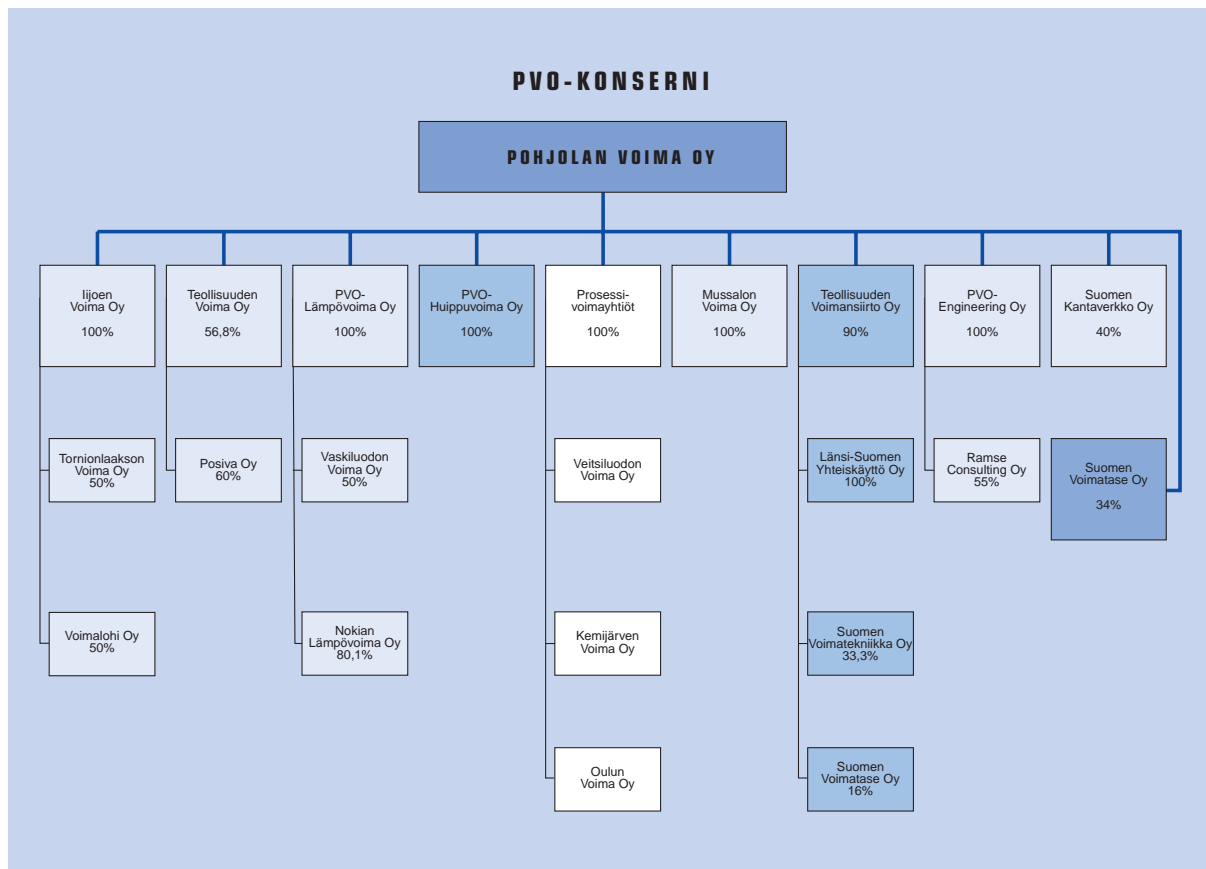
PVO-KONSERNI

POHJOLAN VOIMA OY

Iijoen Voima Oy 100%

Tornionlaakson Voima Oy 50%

Voimalohi Oy 50%

Teollisuuden Voima Oy 56,8%

Posiva Oy 60%

PVO-Lämpövoima Oy 100%

Vaskiluodon Voima Oy 50%

Nokian Lämpövoima Oy 80,1%

PVO-Huippuvoima Oy 100%

Prosessivoimayhtiöt 100%

Veitsiluodon Voima Oy

Kemijärven Voima Oy

Oulun Voima Oy

Mussalon Voima Oy 100%

Teollisuuden Voimansiirto Oy 90%

Länsi-Suomen Yhteiskäyttö Oy 100%

Suomen Voimatekniikka Oy 33,3%

Suomen Voimatase Oy 16%

PVO-Engineering Oy 100%

Ramse Consulting Oy 55%

Suomen Kantaverkko Oy 40%

Suomen Voimatase Oy 34%